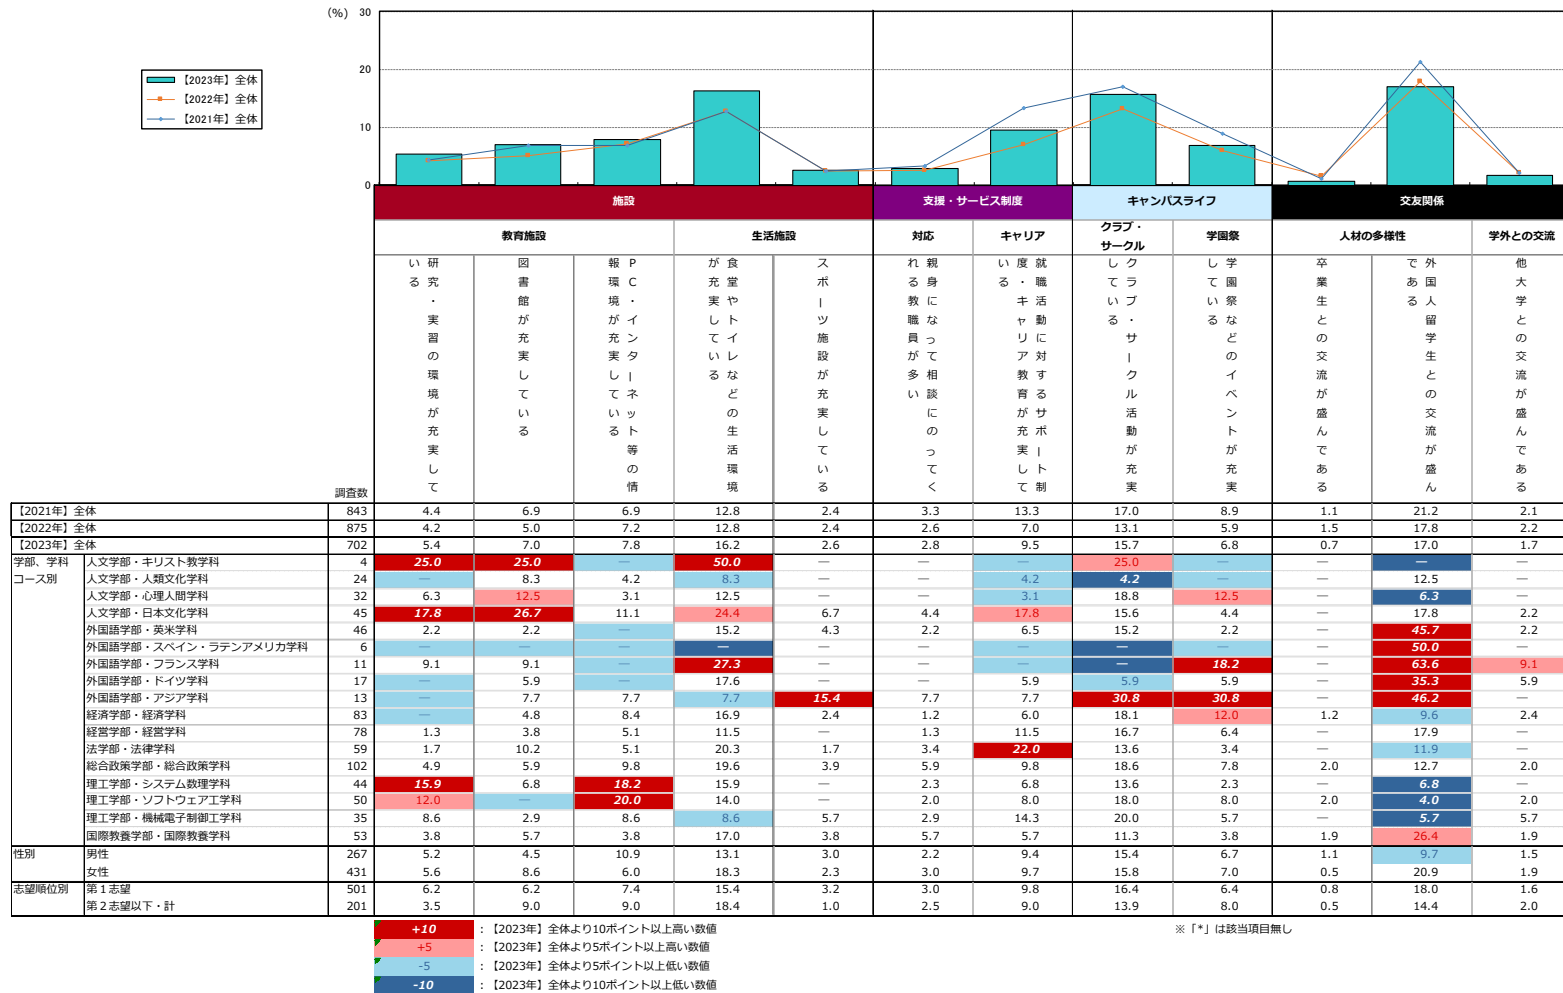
(%) 30

20

10

0

【2023年】全体
【2022年】全体
【2021年】全体

| | | 調査数 | 施設 | | | | | 支援・サービス制度 | | キャンパスライフ | | 交友関係 | | |
|---|---|---|---|---|---|---|---|---|---|---|---|---|---|---|
| | | | 教育施設 | | | 生活施設 | | 対応 | キャリア | クラブ・サークル | 学園祭 | 人材の多様性 | | 学外との交流 |
| | | | 研究・実習の環境が充実している | 図書館が充実している | PC・インターネット等の情報環境が充実している | 食堂やトイレなどの生活環境が充実している | スポーツ施設が充実している | 親身になって相談にのってくれる教職員が多い | 就職活動に対するサポート制度・キャリア教育が充実している | クラブ・サークル活動が充実している | 学園祭などのイベントが充実している | 卒業生との交流が盛んである | 外国人留学生との交流が盛んである | 他大学との交流が盛んである |
| 【2021年】全体 | | 843 | 4.4 | 6.9 | 6.9 | 12.8 | 2.4 | 3.3 | 13.3 | 17.0 | 8.9 | 1.1 | 21.2 | 2.1 |
| 【2022年】全体 | | 875 | 4.2 | 5.0 | 7.2 | 12.8 | 2.4 | 2.6 | 7.0 | 13.1 | 5.9 | 1.5 | 17.8 | 2.2 |
| 【2023年】全体 | | 702 | 5.4 | 7.0 | 7.8 | 16.2 | 2.6 | 2.8 | 9.5 | 15.7 | 6.8 | 0.7 | 17.0 | 1.7 |
| 学部、学科コース別 | 人文学部・キリスト教学科 | 4 | 25.0 | 25.0 | — | 50.0 | — | — | — | 25.0 | — | — | — | — |
| | 人文学部・人類文化学科 | 24 | — | 8.3 | 4.2 | 8.3 | — | — | 4.2 | 4.2 | — | — | 12.5 | — |
| | 人文学部・心理人間学科 | 32 | 6.3 | 12.5 | 3.1 | 12.5 | — | — | 3.1 | 18.8 | 12.5 | — | 6.3 | — |
| | 人文学部・日本文化学科 | 45 | 17.8 | 26.7 | 11.1 | 24.4 | 6.7 | 4.4 | 17.8 | 15.6 | 4.4 | — | 17.8 | 2.2 |
| | 外国語学部・英米学科 | 46 | 2.2 | 2.2 | — | 15.2 | 4.3 | 2.2 | 6.5 | 15.2 | 2.2 | — | 45.7 | 2.2 |
| | 外国語学部・スペイン・ラテンアメリカ学科 | 6 | — | — | — | — | — | — | — | — | — | — | 50.0 | — |
| | 外国語学部・フランス学科 | 11 | 9.1 | 9.1 | — | 27.3 | — | — | — | — | 18.2 | — | 63.6 | 9.1 |
| | 外国語学部・ドイツ学科 | 17 | — | 5.9 | — | 17.6 | — | — | 5.9 | 5.9 | 5.9 | — | 35.3 | 5.9 |
| | 外国語学部・アジア学科 | 13 | — | 7.7 | 7.7 | 7.7 | 15.4 | 7.7 | 7.7 | 30.8 | 30.8 | — | 46.2 | — |
| | 経済学部・経済学科 | 83 | — | 4.8 | 8.4 | 16.9 | 2.4 | 1.2 | 6.0 | 18.1 | 12.0 | 1.2 | 9.6 | 2.4 |
| | 経営学部・経営学科 | 78 | 1.3 | 3.8 | 5.1 | 11.5 | — | 1.3 | 11.5 | 16.7 | 6.4 | — | 17.9 | — |
| | 法学部・法律学科 | 59 | 1.7 | 10.2 | 5.1 | 20.3 | 1.7 | 3.4 | 22.0 | 13.6 | 3.4 | — | 11.9 | — |
| | 総合政策学部・総合政策学科 | 102 | 4.9 | 5.9 | 9.8 | 19.6 | 3.9 | 5.9 | 9.8 | 18.6 | 7.8 | 2.0 | 12.7 | 2.0 |
| | 理工学部・システム数理学科 | 44 | 15.9 | 6.8 | 18.2 | 15.9 | — | 2.3 | 6.8 | 13.6 | 2.3 | — | 6.8 | — |
| | 理工学部・ソフトウェア工学科 | 50 | 12.0 | — | 20.0 | 14.0 | — | 2.0 | 8.0 | 18.0 | 8.0 | 2.0 | 4.0 | 2.0 |
| | 理工学部・機械電子制御工学科 | 35 | 8.6 | 2.9 | 8.6 | 8.6 | 5.7 | 2.9 | 14.3 | 20.0 | 5.7 | — | 5.7 | 5.7 |
| | 国際教養学部・国際教養学科 | 53 | 3.8 | 5.7 | 3.8 | 17.0 | 3.8 | 5.7 | 5.7 | 11.3 | 3.8 | 1.9 | 26.4 | 1.9 |
| 性別 | 男性 | 267 | 5.2 | 4.5 | 10.9 | 13.1 | 3.0 | 2.2 | 9.4 | 15.4 | 6.7 | 1.1 | 9.7 | 1.5 |
| | 女性 | 431 | 5.6 | 8.6 | 6.0 | 18.3 | 2.3 | 3.0 | 9.7 | 15.8 | 7.0 | 0.5 | 20.9 | 1.9 |
| 志望順位別 | 第１志望 | 501 | 6.2 | 6.2 | 7.4 | 15.4 | 3.2 | 3.0 | 9.8 | 16.4 | 6.4 | 0.8 | 18.0 | 1.6 |
| | 第２志望以下・計 | 201 | 3.5 | 9.0 | 9.0 | 18.4 | 1.0 | 2.5 | 9.0 | 13.9 | 8.0 | 0.5 | 14.4 | 2.0 |

+10 ：【2023年】全体より10ポイント以上高い数値
+5 ：【2023年】全体より5ポイント以上高い数値
-5 ：【2023年】全体より5ポイント以上低い数値
-10 ：【2023年】全体より10ポイント以上低い数値

※「*」は該当項目無し